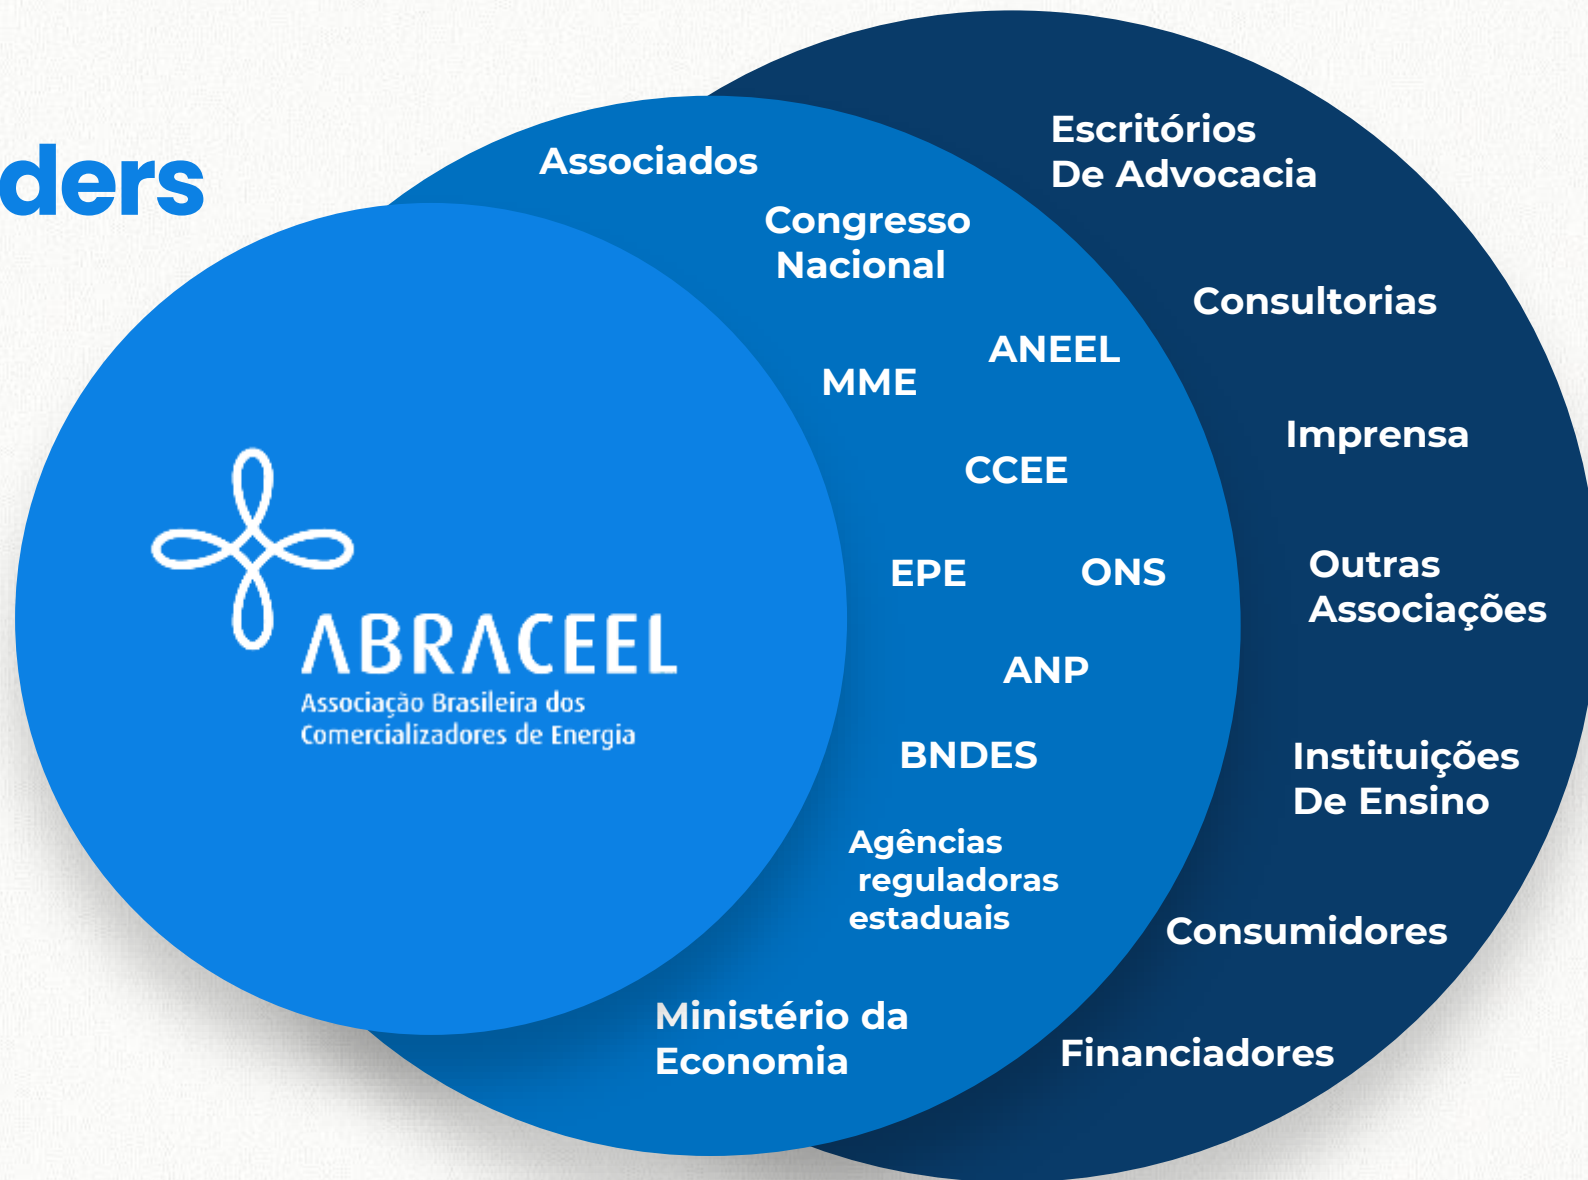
ders

ABRACEEL
Associação Brasileira dos Comercializadores de Energia

Associados

Congresso Nacional

MME

ANEEL

CCEE

EPE

ONS

ANP

BNDES

Agências reguladoras estaduais

Ministério da Economia

Escritórios De Advocacia

Consultorias

Imprensa

Outras Associações

Instituições De Ensino

Consumidores

Financiadores